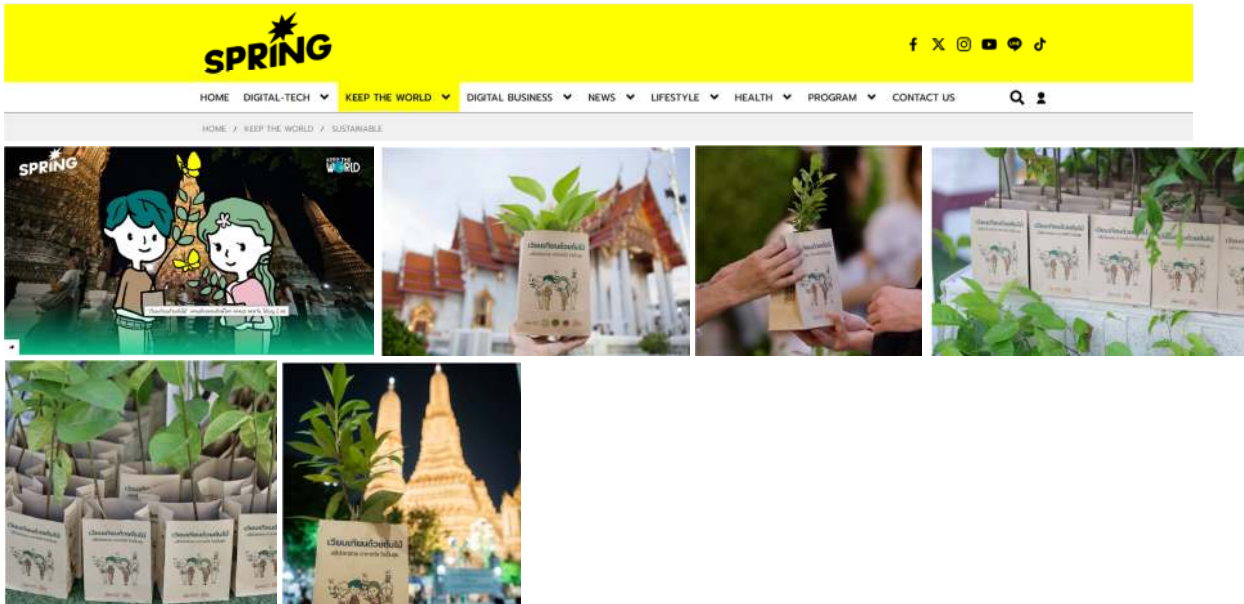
SPRiNG

HOME DIGITAL-TECH KEEP THE WORLD DIGITAL BUSINESS NEWS LIFESTYLE HEALTH PROGRAM CONTACT US

HOME / KEEP THE WORLD / SUSTAINABLE

SPRiNG

KEEP THE WORLD

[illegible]

เวียนเทียนด้วยต้นไม้

เวียนเทียนด้วยต้นไม้

เวียนเทียนด้วยต้นไม้

เวียนเทียนด้วยต้นไม้